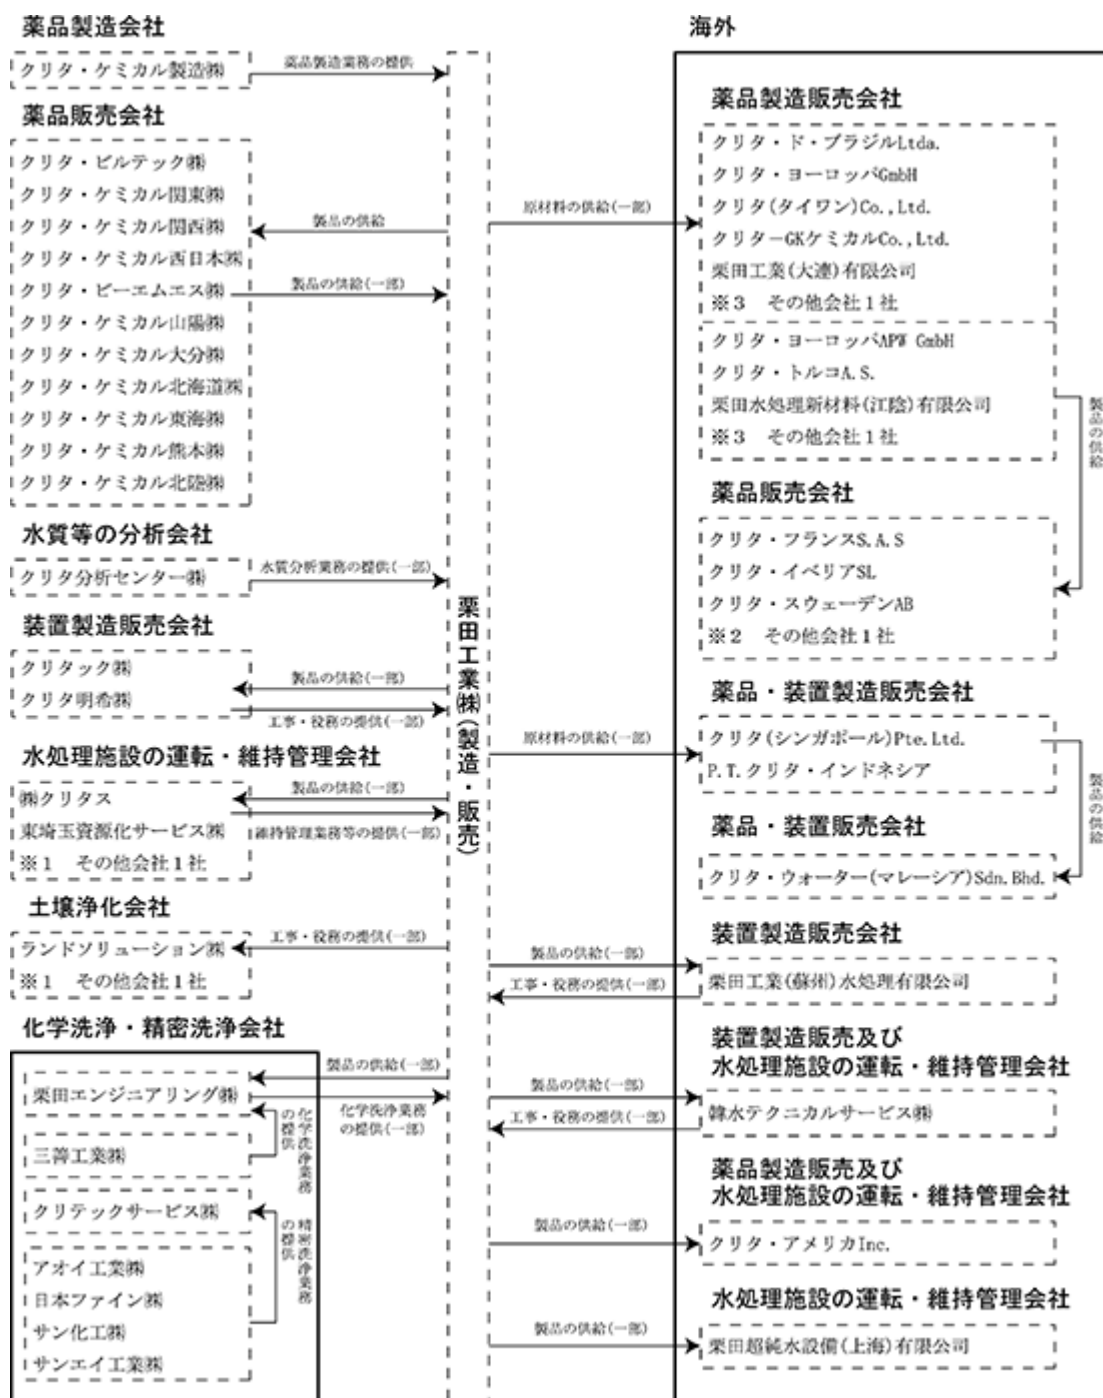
薬品製造会社

クリタ・ケミカル製造㈱

薬品製造業務の提供

薬品販売会社

クリタ・ビルテック㈱
クリタ・ケミカル関東㈱
クリタ・ケミカル関西㈱
クリタ・ケミカル西日本㈱
クリタ・ビーエムエス㈱
クリタ・ケミカル山陽㈱
クリタ・ケミカル大分㈱
クリタ・ケミカル北海道㈱
クリタ・ケミカル東海㈱
クリタ・ケミカル熊本㈱
クリタ・ケミカル北陸㈱

製品の供給

製品の供給(一部)

水質等の分析会社

クリタ分析センター㈱

水質分析業務の提供(一部)

装置製造販売会社

クリタック㈱
クリタ明希㈱

製品の供給(一部)

工事・役務の提供(一部)

水処理施設の運転・維持管理会社

㈱クリタス
東埼玉資源化サービス㈱
※1 その他会社1社

製品の供給(一部)

維持管理業務等の提供(一部)

土壌浄化会社

ランドソリューション㈱
※1 その他会社1社

工事・役務の提供(一部)

化学洗浄・精密洗浄会社

栗田エンジニアリング㈱
三菱工業㈱
クリテックサービス㈱
アオイ工業㈱
日本ファイン㈱
サン化工㈱
サンエイ工業㈱

製品の供給(一部)

化学洗浄業務の提供(一部)

化学洗浄業務の提供

精密洗浄業務の提供

栗田工業㈱(製造・販売)

海外

薬品製造販売会社

クリタ・ド・ブラジルLtda.
クリタ・ヨーロッパGmbH
クリタ(タイワン)Co., Ltd.
クリターGKケミカルCo., Ltd.
栗田工業(大連)有限公司
※3 その他会社1社

クリタ・ヨーロッパAPW GmbH
クリタ・トルコA. S.
栗田水処理新材料(江陰)有限公司
※3 その他会社1社

原材料の供給(一部)

製品の供給

薬品販売会社

クリタ・フランスS. A. S
クリタ・イベリアSL
クリタ・スウェーデンAB
※2 その他会社1社

薬品・装置製造販売会社

クリタ(シンガポール)Pte. Ltd.
P. T. クリタ・インドネシア

原材料の供給(一部)

製品の供給

薬品・装置販売会社

クリタ・ウォーター(マレーシア)Sdn. Bhd.

装置製造販売会社

栗田工業(蘇州)水処理有限公司

製品の供給(一部)

工事・役務の提供(一部)

装置製造販売及び水処理施設の運転・維持管理会社

韓水テクニカルサービス㈱

製品の供給(一部)

工事・役務の提供(一部)

薬品製造販売及び水処理施設の運転・維持管理会社

クリタ・アメリカInc.

製品の供給(一部)

水処理施設の運転・維持管理会社

栗田超純水設備(上海)有限公司

製品の供給(一部)